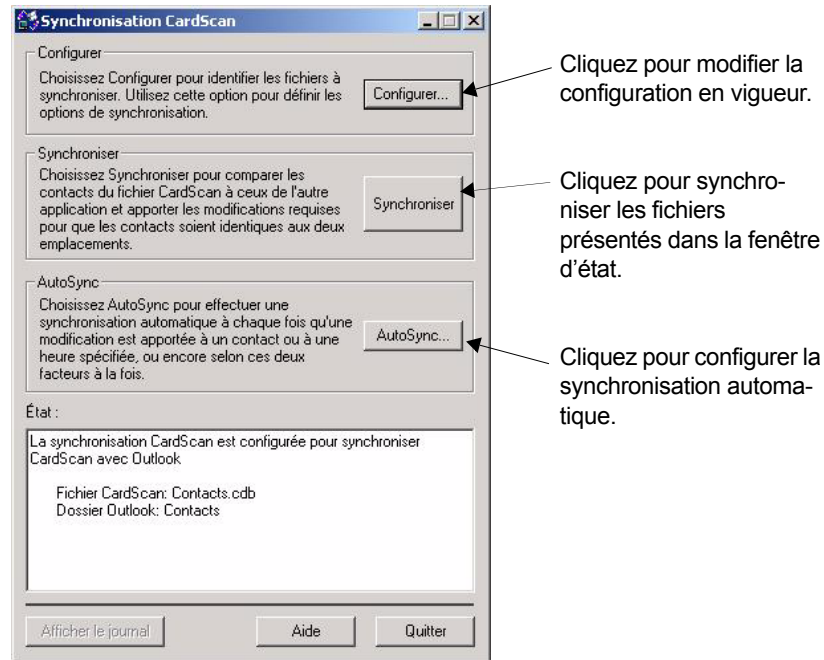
Synchronisation CardScan

Configurer

Choisissez Configurer pour identifier les fichiers à synchroniser. Utilisez cette option pour définir les options de synchronisation.

Configurer...

Cliquez pour modifier la configuration en vigueur.

Synchroniser

Choisissez Synchroniser pour comparer les contacts du fichier CardScan à ceux de l'autre application et apporter les modifications requises pour que les contacts soient identiques aux deux emplacements.

Synchroniser

Cliquez pour synchroniser les fichiers présentés dans la fenêtre d'état.

AutoSync

Choisissez AutoSync pour effectuer une synchronisation automatique à chaque fois qu'une modification est apportée à un contact ou à une heure spécifiée, ou encore selon ces deux facteurs à la fois.

AutoSync...

Cliquez pour configurer la synchronisation automatique.

État :

La synchronisation CardScan est configurée pour synchroniser CardScan avec Outlook

Fichier CardScan: Contacts.cdb
Dossier Outlook: Contacts

Afficher le journal

Aide

Quitter